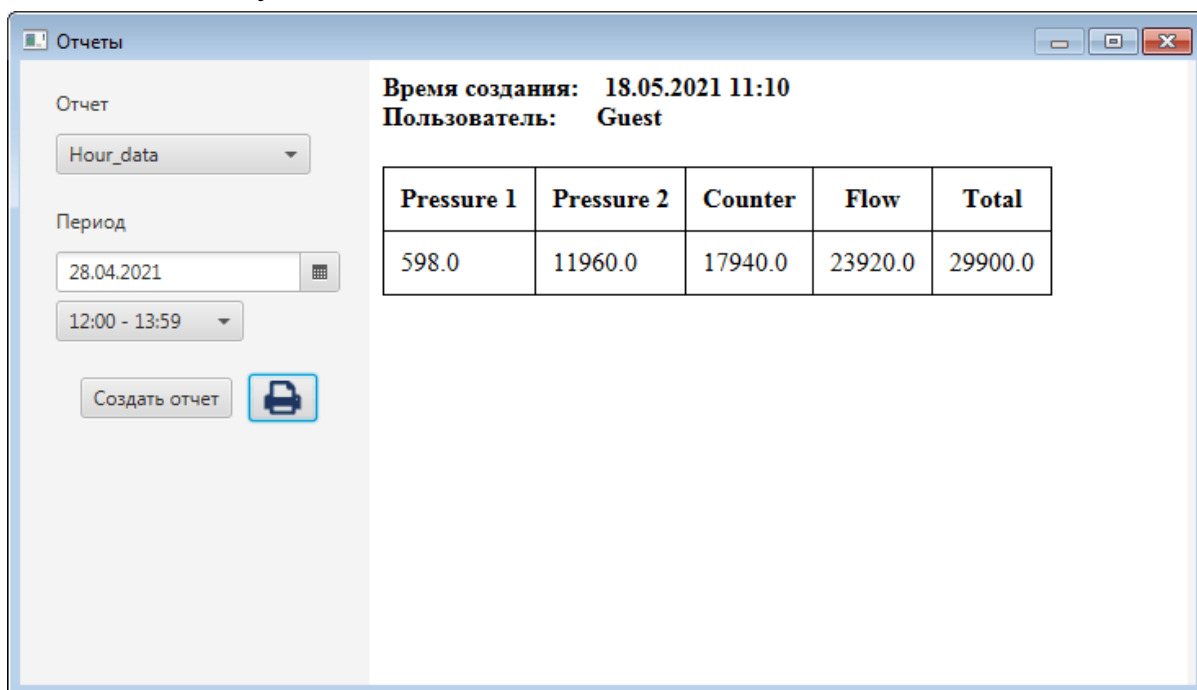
Отчеты

Отчет

Hour_data

Период

28.04.2021

12:00 - 13:59

Создать отчет

Время создания: 18.05.2021 11:10
Пользователь: Guest

| Pressure 1 | Pressure 2 | Counter | Flow | Total |
|---|---|---|---|---|
| 598.0 | 11960.0 | 17940.0 | 23920.0 | 29900.0 |